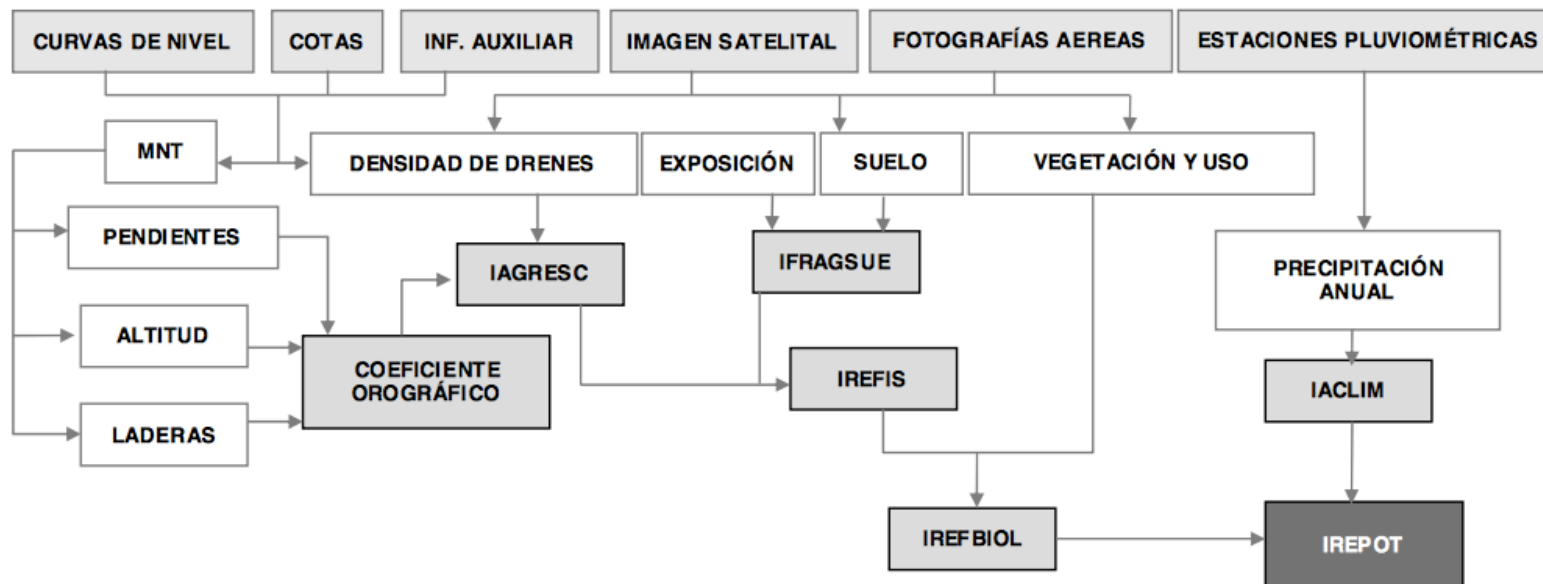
CURVAS DE NIVEL
COTAS
INF. AUXILIAR
IMAGEN SATELITAL
FOTOGRAFÍAS AEREAS
ESTACIONES PLUVIOMÉTRICAS
MNT
DENSIDAD DE DRENES
EXPOSICIÓN
SUELO
VEGETACIÓN Y USO
PENDIENTES
IAGRESC
IFRAGSUE
PRECIPITACIÓN ANUAL
ALTITUD
COEFICIENTE OROGRÁFICO
IREFIS
IACLIM
LADERAS
IREFBIOL
IREPOT